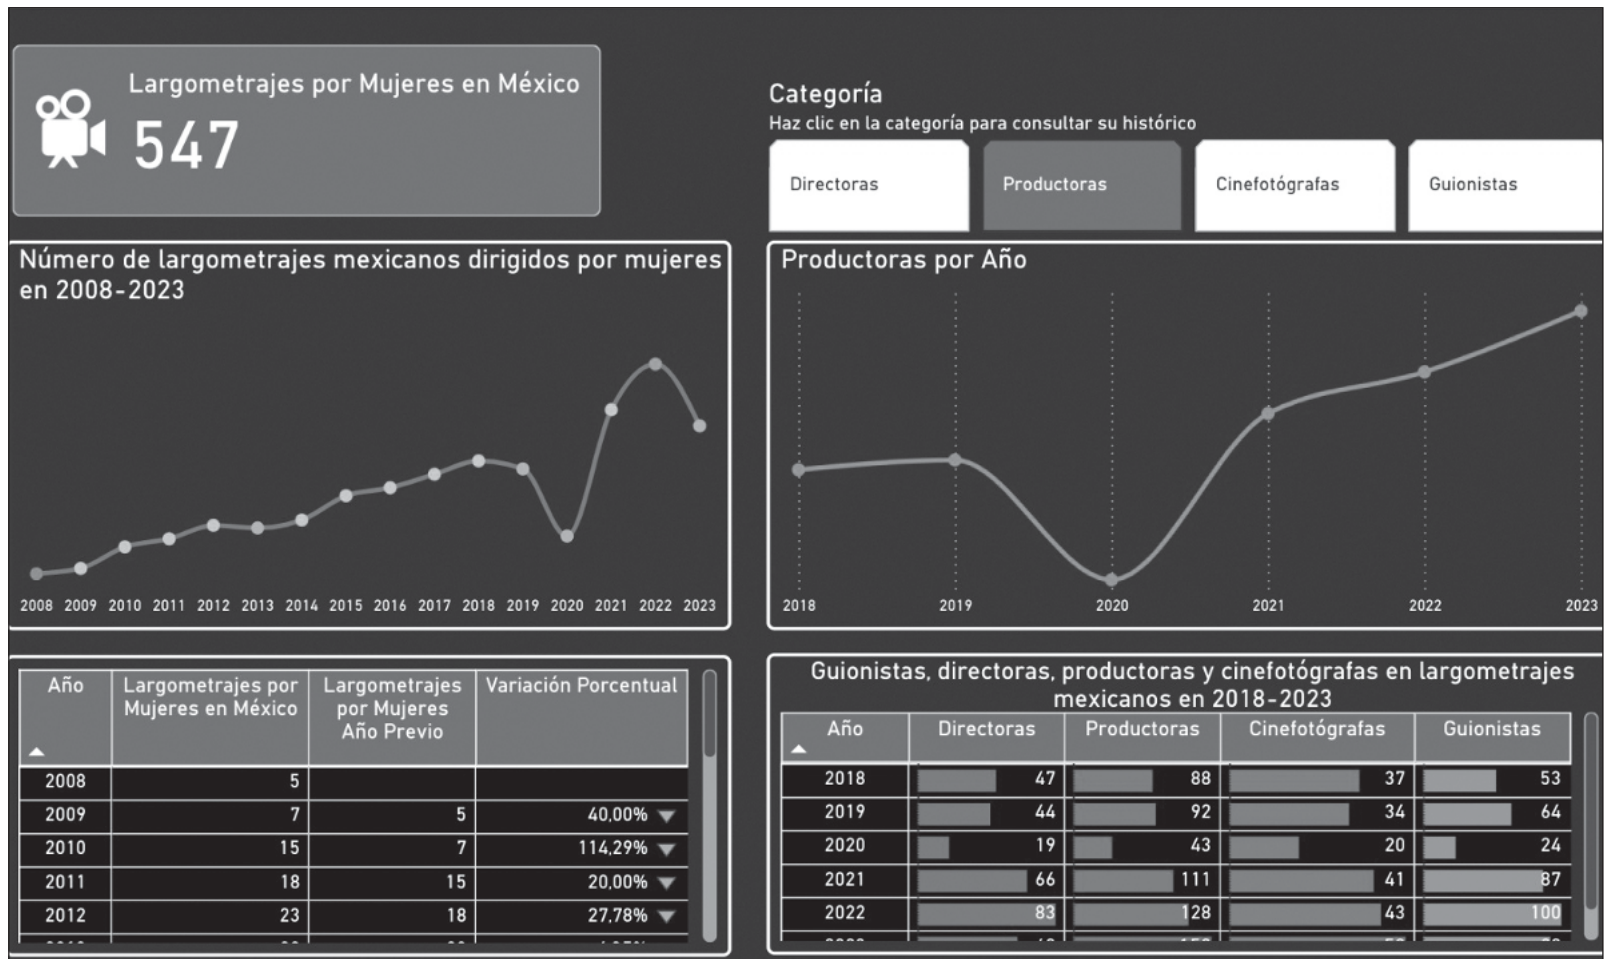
Largometrajes por Mujeres en México
547

Categoría
Haz clic en la categoría para consultar su histórico

Directoras
Productoras
Cinefotógrafas
Guionistas

Número de largometrajes mexicanos dirigidos por mujeres en 2008-2023

2008 2009 2010 2011 2012 2013 2014 2015 2016 2017 2018 2019 2020 2021 2022 2023

Productoras por Año

2018 2019 2020 2021 2022 2023

| Año | Largometrajes por Mujeres en México | Largometrajes por Mujeres Año Previo | Variación Porcentual |
|---|---|---|---|
| 2008 | 5 | | |
| 2009 | 7 | 5 | 40,00% |
| 2010 | 15 | 7 | 114,29% |
| 2011 | 18 | 15 | 20,00% |
| 2012 | 23 | 18 | 27,78% |
| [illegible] | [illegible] | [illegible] | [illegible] |

Guionistas, directoras, productoras y cinefotógrafas en largometrajes mexicanos en 2018-2023

| Año | Directoras | Productoras | Cinefotógrafas | Guionistas |
|---|---|---|---|---|
| 2018 | 47 | 88 | 37 | 53 |
| 2019 | 44 | 92 | 34 | 64 |
| 2020 | 19 | 43 | 20 | 24 |
| 2021 | 66 | 111 | 41 | 87 |
| 2022 | 83 | 128 | 43 | 100 |
| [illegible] | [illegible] | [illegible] | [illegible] | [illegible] |